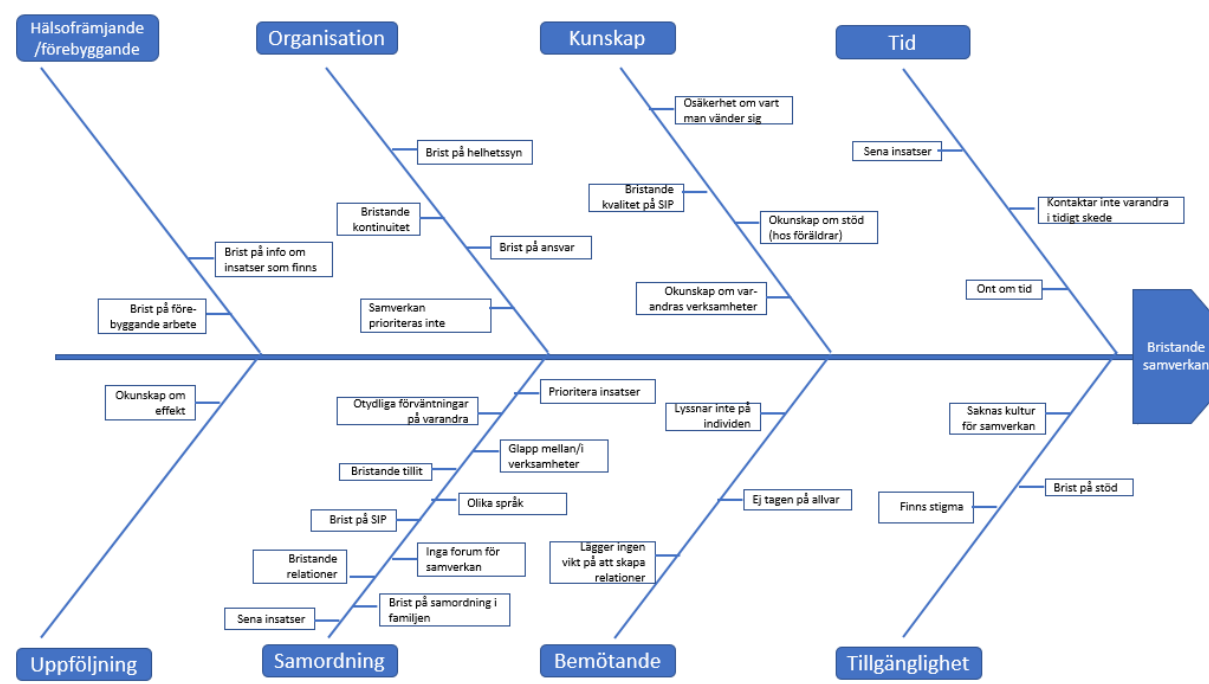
Hälsofrämjande /förebyggande

Organisation

Kunskap

Tid

Brist på helhetssyn

Bristande kontinuitet

Brist på ansvar

Samverkan prioriteras inte

Brist på info om insatser som finns

Brist på förebyggande arbete

Osäkerhet om vart man vänder sig

Bristande kvalitet på SIP

Okunskap om stöd (hos föräldrar)

Okunskap om varandras verksamheter

Sena insatser

Kontaktar inte varandra i tidigt skede

Ont om tid

Bristande samverkan

Okunskap om effekt

Prioritera insatser

Otydliga förväntningar på varandra

Glapp mellan/i verksamheter

Bristande tillit

Olika språk

Brist på SIP

Bristande relationer

Inga forum för samverkan

Sena insatser

Brist på samordning i familjen

Lyssnar inte på individen

Ej tagen på allvar

Lägger ingen vikt på att skapa relationer

Saknas kultur för samverkan

Brist på stöd

Finns stigma

Uppföljning

Samordning

Bemötande

Tillgänglighet